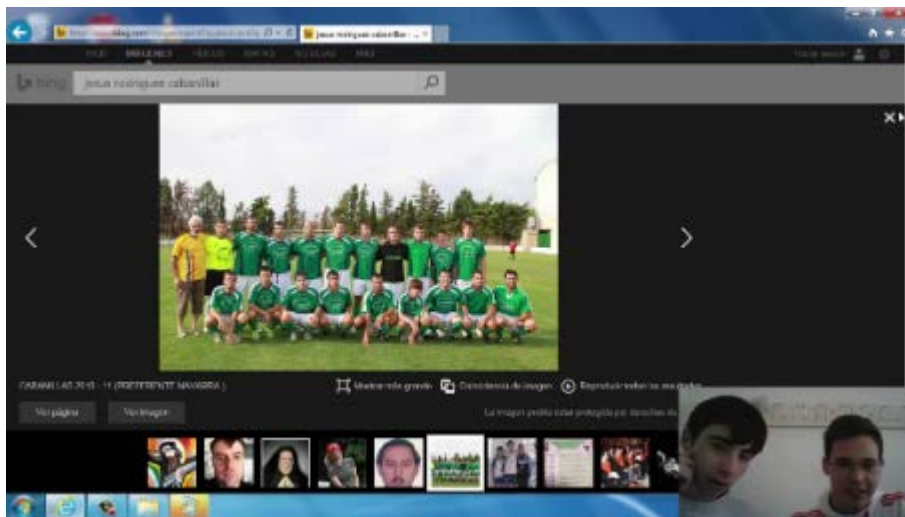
jesus rodriguez cabanillas

bing jesus rodriguez cabanillas

CABANILLAS 2010 - 11 (PREFERENTE NAVARRA)

Mostrar más grande

Coincidencia de imagen

Reproducir todas las imágenes

Ver página

Ver imagen

La imagen podría estar protegida por derechos de